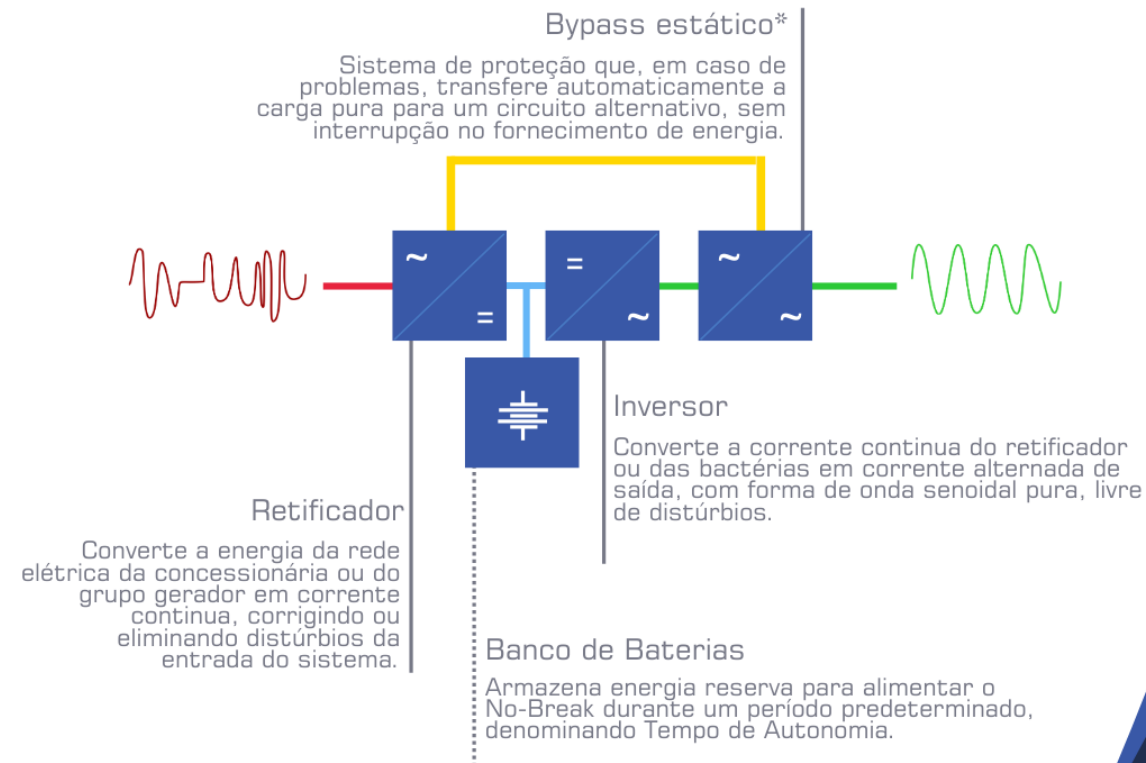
Bypass estático*

Sistema de proteção que, em caso de problemas, transfere automaticamente a carga pura para um circuito alternativo, sem interrupção no fornecimento de energia.

~

=

=

~

~

~

Inversor

Converte a corrente continua do retificador ou das bactérias em corrente alternada de saída, com forma de onda senoidal pura, livre de distúrbios.

Retificador

Converte a energia da rede elétrica da concessionária ou do grupo gerador em corrente continua, corrigindo ou eliminando distúrbios da entrada do sistema.

Banco de Baterias

Armazena energia reserva para alimentar o No-Break durante um período predeterminado, denominando Tempo de Autonomia.